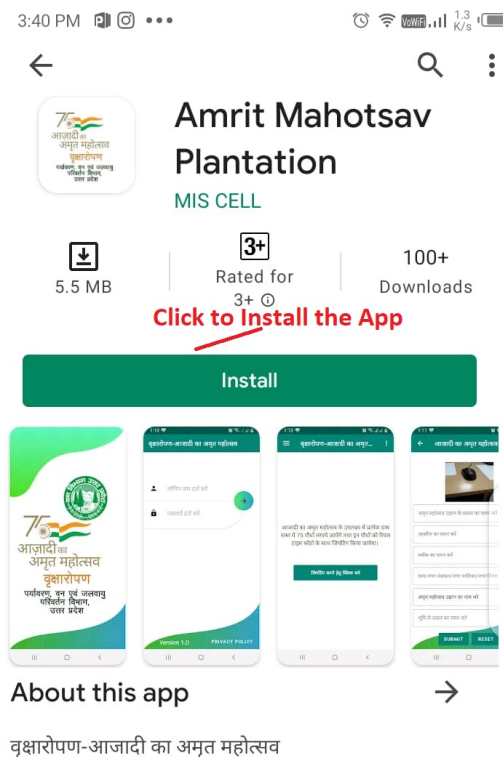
3:40 PM

VoWiFi 1.3 K/s

Amrit Mahotsav Plantation

MIS CELL

75 आज़ादी का अमृत महोत्सव वृक्षारोपण पर्यावरण, वन एवं जलवायु परिवर्तन विभाग, उत्तर प्रदेश

5.5 MB

3+
Rated for 3+

100+
Downloads

Click to Install the App

Install

75 आज़ादी का अमृत महोत्सव वृक्षारोपण पर्यावरण, वन एवं जलवायु परिवर्तन विभाग, उत्तर प्रदेश

वृक्षारोपण-आजादी का अमृत महोत्सव

Version 1.0 PRIVACY POLICY

वृक्षारोपण-आजादी का अमृत...

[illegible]

SUBMIT RESET

About this app

वृक्षारोपण-आजादी का अमृत महोत्सव